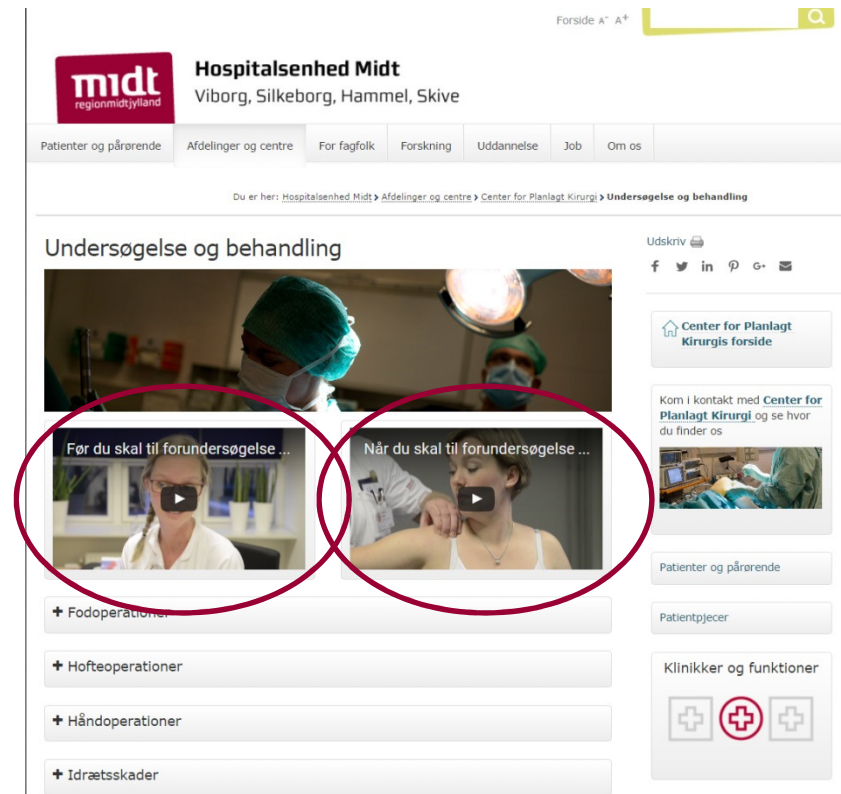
Forside A⁻ A⁺

midt
regionmidtjylland

Hospitalsenhed Midt
Viborg, Silkeborg, Hammel, Skive

Patienter og pårørende | Afdelinger og centre | For fagfolk | Forskning | Uddannelse | Job | Om os

Du er her: Hospitalsenhed Midt › Afdelinger og centre › Center for Planlagt Kirurgi › Undersøgelse og behandling

Undersøgelse og behandling

Før du skal til forundersøgelse ...

Når du skal til forundersøgelse ...

+ Fodoperationer

+ Hofteoperationer

+ Håndoperationer

+ Idrætsskader

Udskriv

Center for Planlagt Kirurgis forside

Kom i kontakt med Center for Planlagt Kirurgi og se hvor du finder os

Patienter og pårørende

Patientpjecer

Klinikker og funktioner